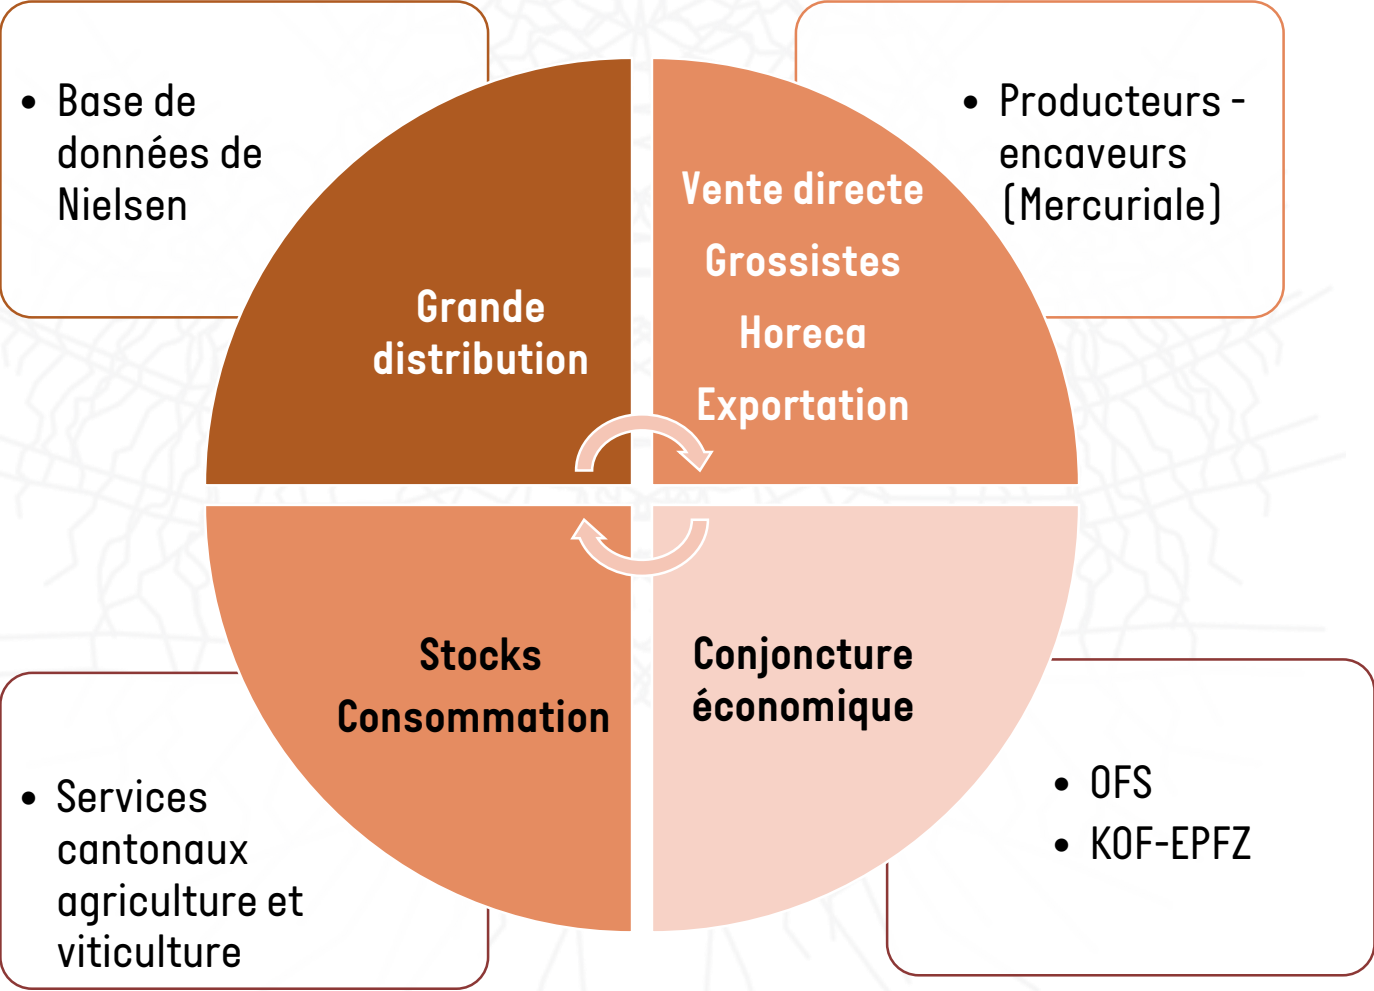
• Base de données de Nielsen

• Producteurs - encaveurs (Mercuriale)

Grande distribution

Vente directe
Grossistes
Horeca
Exportation

Stocks
Consommation

Conjoncture économique

• Services cantonaux agriculture et viticulture

• OFS
• KOF-EPFZ